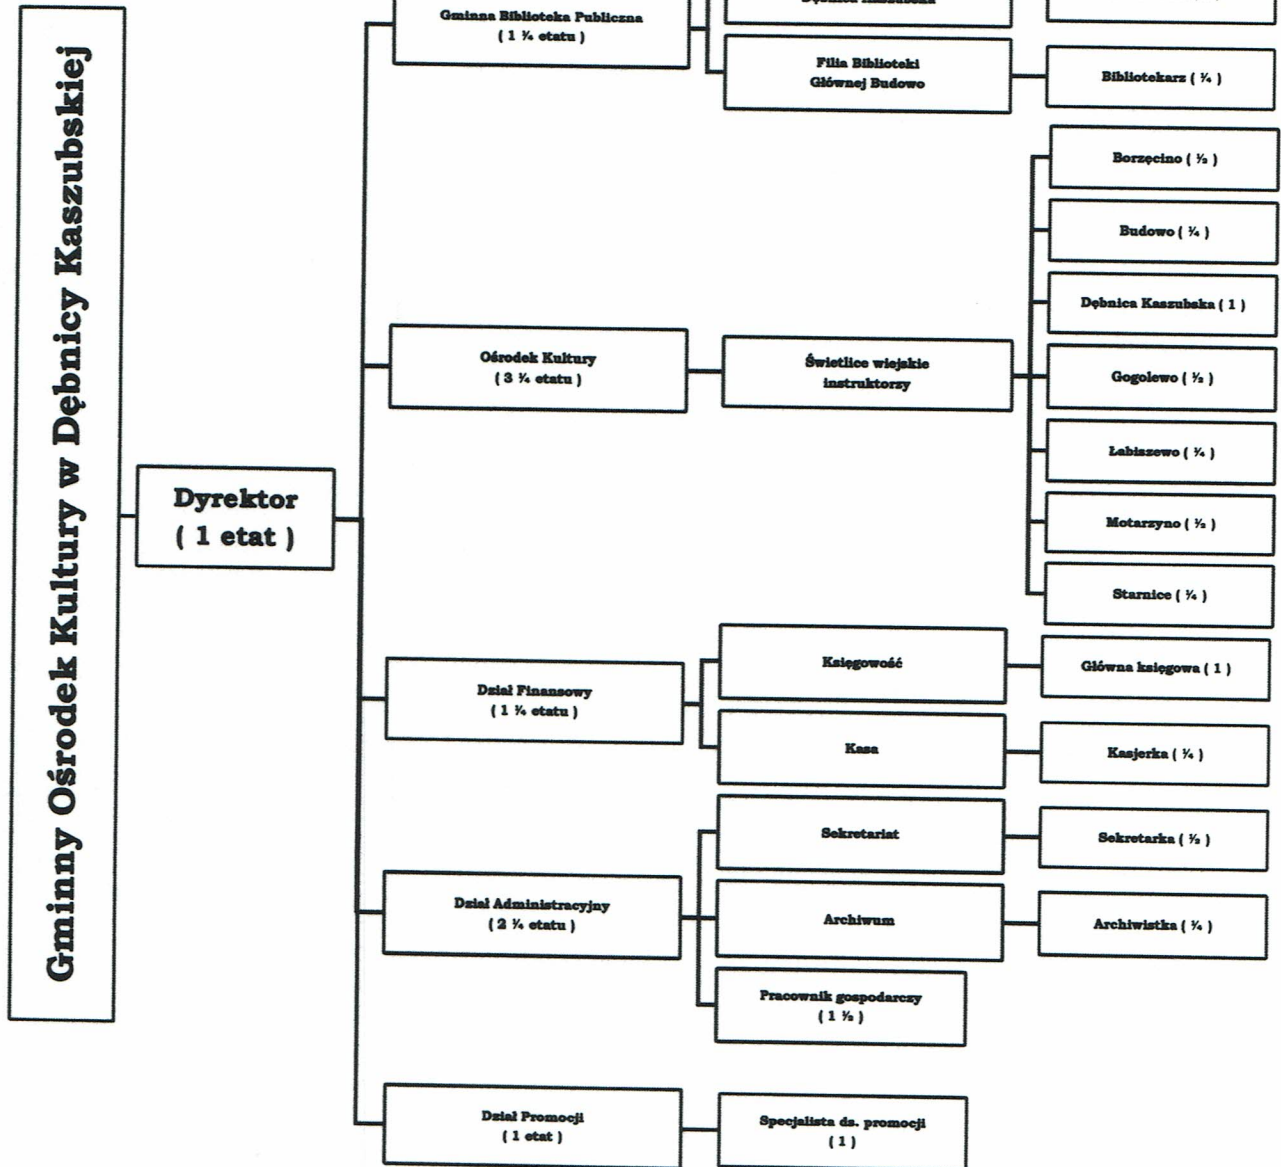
Gminny Ośrodek Kultury w Dębnicy Kaszubskiej

Dyrektor
( 1 etat )

Gminna Biblioteka Publiczna
( 1 ¾ etatu )

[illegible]

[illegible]

Filia Biblioteki
Głównej Budowo

Bibliotekarz ( ¾ )

Ośrodek Kultury
( 3 ¾ etatu )

Świetlice wiejskie
instruktorzy

Borzęcino ( ½ )

Budowo ( ¼ )

Dębnica Kaszubska ( 1 )

Gogolewo ( ½ )

Łabiszewo ( ¼ )

Motarzyno ( ½ )

Starnice ( ¼ )

Dział Finansowy
( 1 ¾ etatu )

Księgowość

Główna księgowa ( 1 )

Kasa

Kasjerka ( ¾ )

Dział Administracyjny
( 2 ¾ etatu )

Sekretariat

Sekretarka ( ½ )

Archiwum

Archiwistka ( ¾ )

Pracownik gospodarczy
( 1 ½ )

Dział Promocji
( 1 etat )

Specjalista ds. promocji
( 1 )